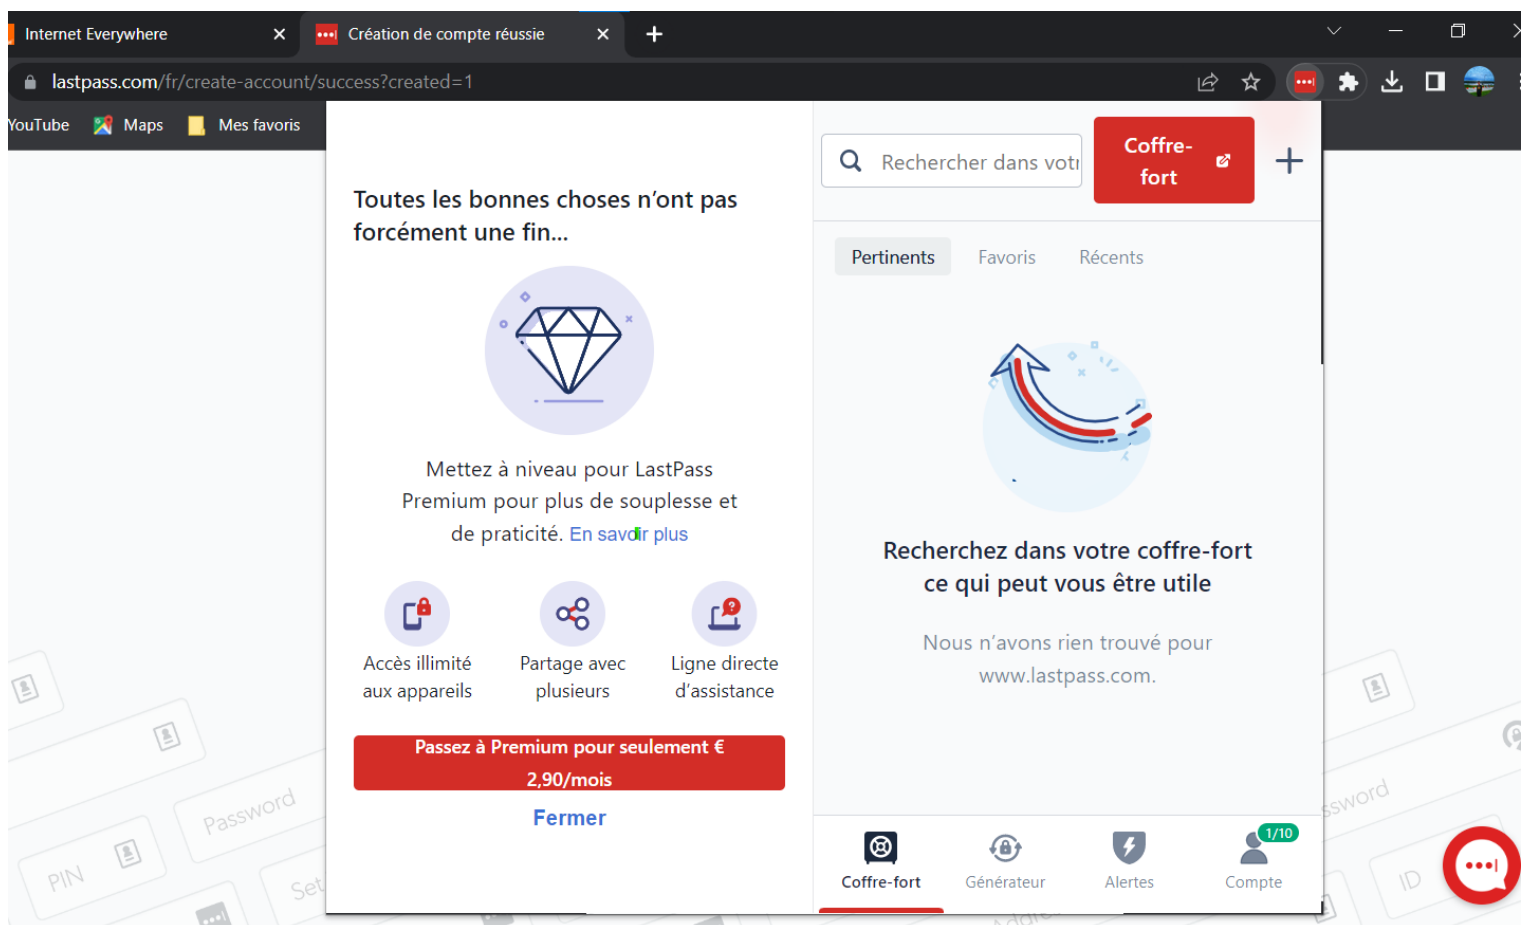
Internet Everywhere ×
Création de compte réussie ×
+

lastpass.com/fr/create-account/success?created=1

YouTube
Maps
Mes favoris

Toutes les bonnes choses n'ont pas forcément une fin...

Mettez à niveau pour LastPass Premium pour plus de souplesse et de praticité. En savoir plus

Accès illimité aux appareils

Partage avec plusieurs

Ligne directe d'assistance

Passez à Premium pour seulement € 2,90/mois

Fermer

Rechercher dans votr

Coffre-fort

+

Pertinents
Favoris
Récents

Recherchez dans votre coffre-fort ce qui peut vous être utile

Nous n'avons rien trouvé pour www.lastpass.com.

Coffre-fort
Générateur
Alertes
1/10
Compte

PIN
Password
Set
ssword
ID